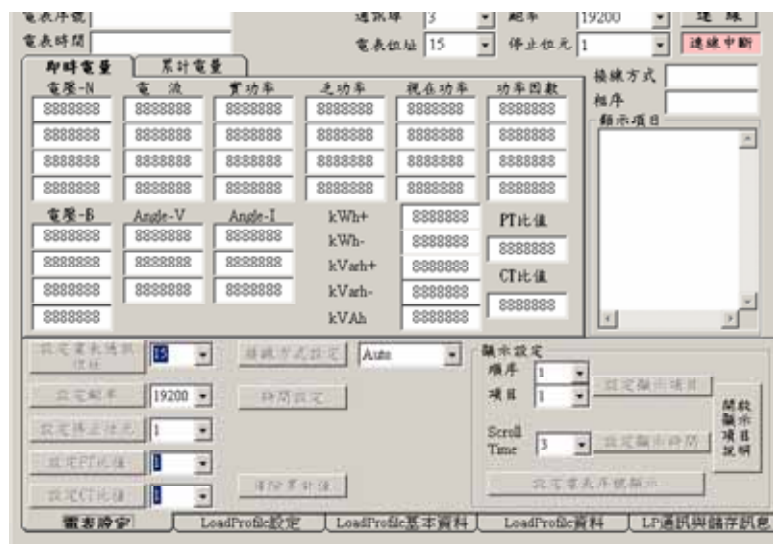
電表序號
電表時間
通訊埠 3
鮑率 19200
連 線
電表位址 15
停止位元 1
連線中斷

即時電量
累計電量
電壓-N
電 流
實功率
虛功率
視在功率
功率因數
8888888 8888888 8888888 8888888 8888888 8888888
8888888 8888888 8888888 8888888 8888888 8888888
8888888 8888888 8888888 8888888 8888888 8888888
8888888 8888888 8888888 8888888 8888888 8888888
電壓-B
Angle-V
Angle-I
8888888 8888888 8888888
8888888 8888888 8888888
8888888 8888888 8888888
8888888
kWh+ 8888888
kWh- 8888888
kVarh+ 8888888
kVarh- 8888888
kVAh 8888888
PT比值
8888888
CT比值
8888888
接線方式
相序
顯示項目

設定電表通訊位址 15
接線方式設定 Auto
設定鮑率 19200
時間設定
設定停止位元 1
設定PT比值 1
設定CT比值 1
清除累計值
顯示設定
順序 1
項目 1
設定顯示項目
Scroll Time 3
設定顯示時間
設定電表序號顯示
開啟顯示項目說明

電表讀值
LoadProfile設定
LoadProfile基本資料
LoadProfile資料
LP通訊與儲存訊息